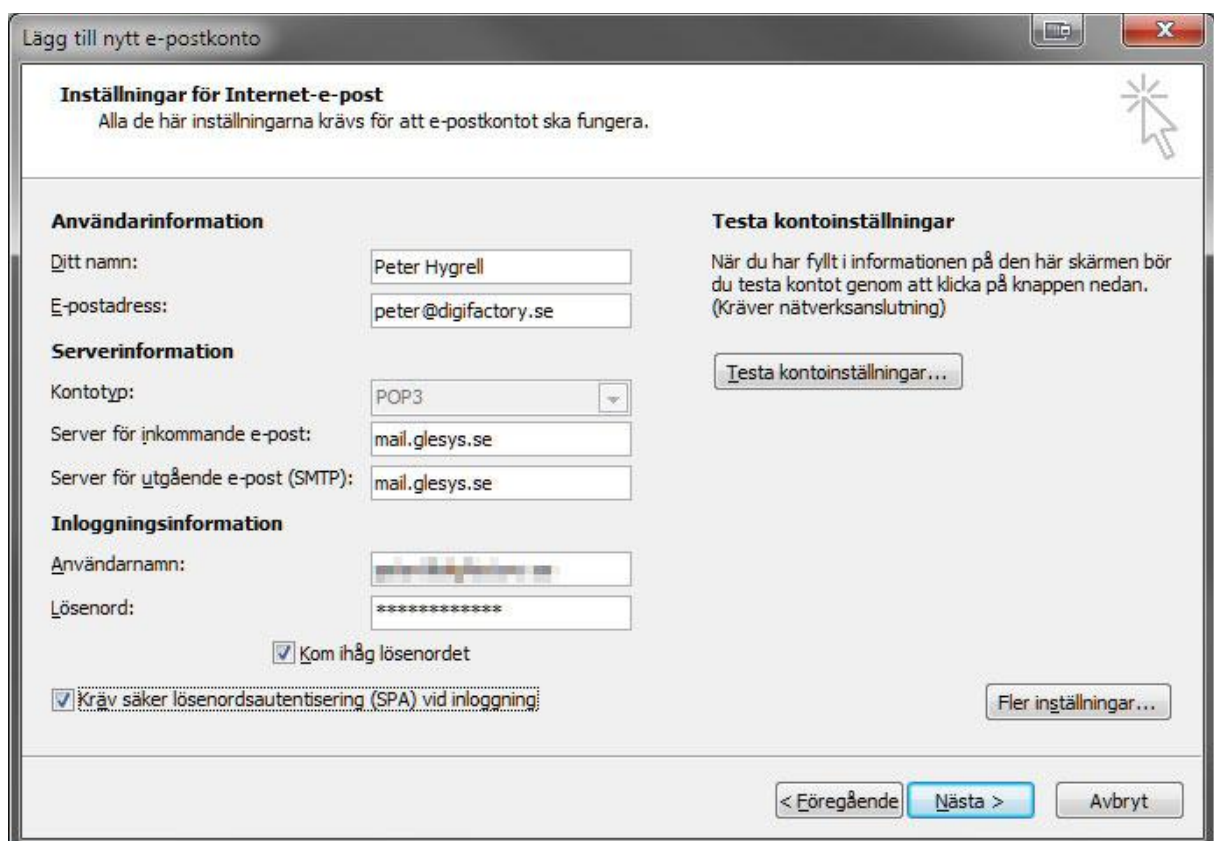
Lägg till nytt e-postkonto

Inställningar för Internet-e-post
Alla de här inställningarna krävs för att e-postkontot ska fungera.

Användarinformation

Ditt namn: Peter Hygrell

E-postadress: peter@digifactory.se

Serverinformation

Kontotyp: POP3

Server för inkommande e-post: mail.glesys.se

Server för utgående e-post (SMTP): mail.glesys.se

Inloggningsinformation

Användarnamn: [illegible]

Lösenord: *************

Kom ihåg lösenordet

Kräv säker lösenordsautentisering (SPA) vid inloggning

Testa kontoinställningar

När du har fyllt i informationen på den här skärmen bör du testa kontot genom att klicka på knappen nedan. (Kräver nätverksanslutning)

Testa kontoinställningar...

Fler inställningar...

< Föregående

Nästa >

Avbryt